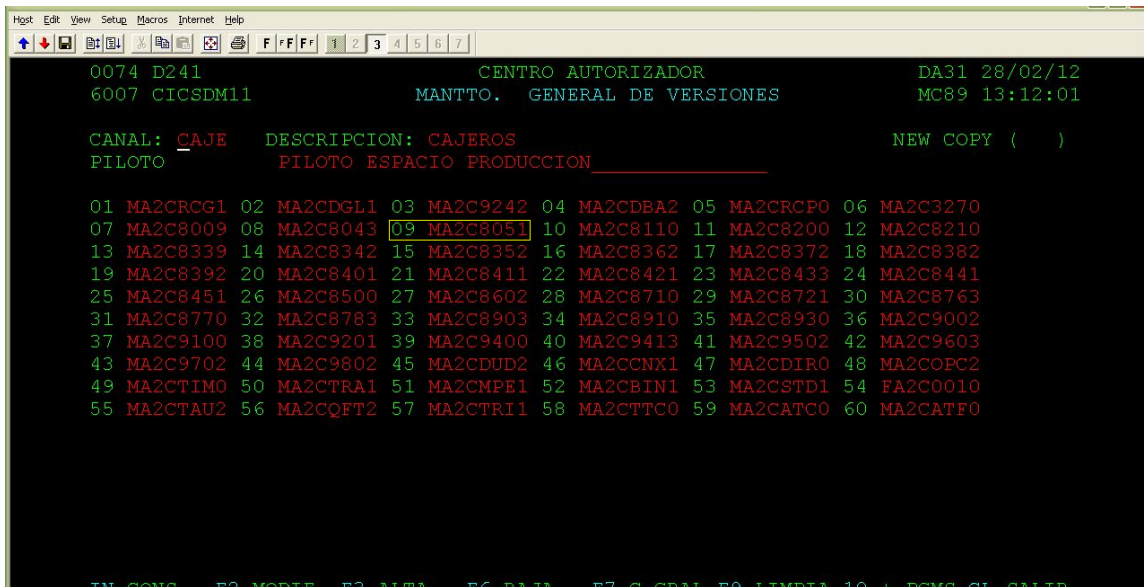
Host Edit View Setup Macros Internet Help

F FF FF 1 2 3 4 5 6 7

0074 D241 CENTRO AUTORIZADOR DA31 28/02/12
6007 CICSDM11 MANTTO. GENERAL DE VERSIONES MC89 13:12:01

CANAL: CAJE DESCRIPCION: CAJEROS NEW COPY ( )
PILOTO PILOTO ESPACIO PRODUCCION

01 MA2CRCG1 02 MA2CDGL1 03 MA2C9242 04 MA2CDBA2 05 MA2CRCP0 06 MA2C3270
07 MA2C8009 08 MA2C8043 09 MA2C8051 10 MA2C8110 11 MA2C8200 12 MA2C8210
13 MA2C8339 14 MA2C8342 15 MA2C8352 16 MA2C8362 17 MA2C8372 18 MA2C8382
19 MA2C8392 20 MA2C8401 21 MA2C8411 22 MA2C8421 23 MA2C8433 24 MA2C8441
25 MA2C8451 26 MA2C8500 27 MA2C8602 28 MA2C8710 29 MA2C8721 30 MA2C8763
31 MA2C8770 32 MA2C8783 33 MA2C8903 34 MA2C8910 35 MA2C8930 36 MA2C9002
37 MA2C9100 38 MA2C9201 39 MA2C9400 40 MA2C9413 41 MA2C9502 42 MA2C9603
43 MA2C9702 44 MA2C9802 45 MA2CDUD2 46 MA2CCNX1 47 MA2CDIR0 48 MA2COPC2
49 MA2CTIM0 50 MA2CTRA1 51 MA2CMPE1 52 MA2CBIN1 53 MA2CSTD1 54 FA2C0010
55 MA2CTAU2 56 MA2CQFT2 57 MA2CTRI1 58 MA2CTTC0 59 MA2CATC0 60 MA2CATF0

IN CONS F2 MODIF F3 ALTA F6 BAJA F7 C.GRAL F9 LIMPIA 10 + PGMS CL SALIR